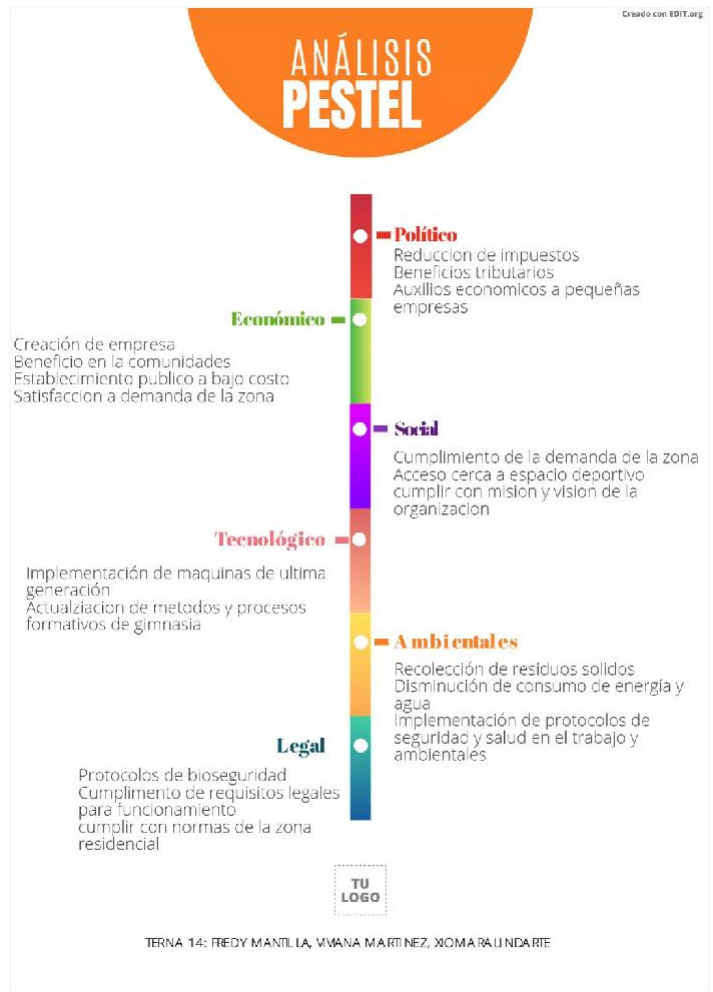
Creado con EDIT.org

ANÁLISIS
PESTEL

Político
Reduccion de impuestos
Beneficios tributarios
Auxilios economicos a pequeñas empresas

Económico
Creación de empresa
Beneficio en la comunidades
Establecimiento publico a bajo costo
Satisfaccion a demanda de la zona

Social
Cumplimiento de la demanda de la zona
Acceso cerca a espacio deportivo
cumplir con mision y vision de la organizacion

Tecnológico
Implementación de maquinas de ultima generación
Actualziacion de metodos y procesos formativos de gimnasia

Ambientales
Recolección de residuos solidos
Disminución de consumo de energía y agua
Implementación de protocolos de seguridad y salud en el trabajo y ambientales

Legal
Protocolos de bioseguridad
Cumplimento de requisitos legales para funcionamiento
cumplir con normas de la zona residencial

TU
LOGO

TERNA 14: FREDY MANTILLA, VIVIANA MARTINEZ, XIOMARA LINDARTE